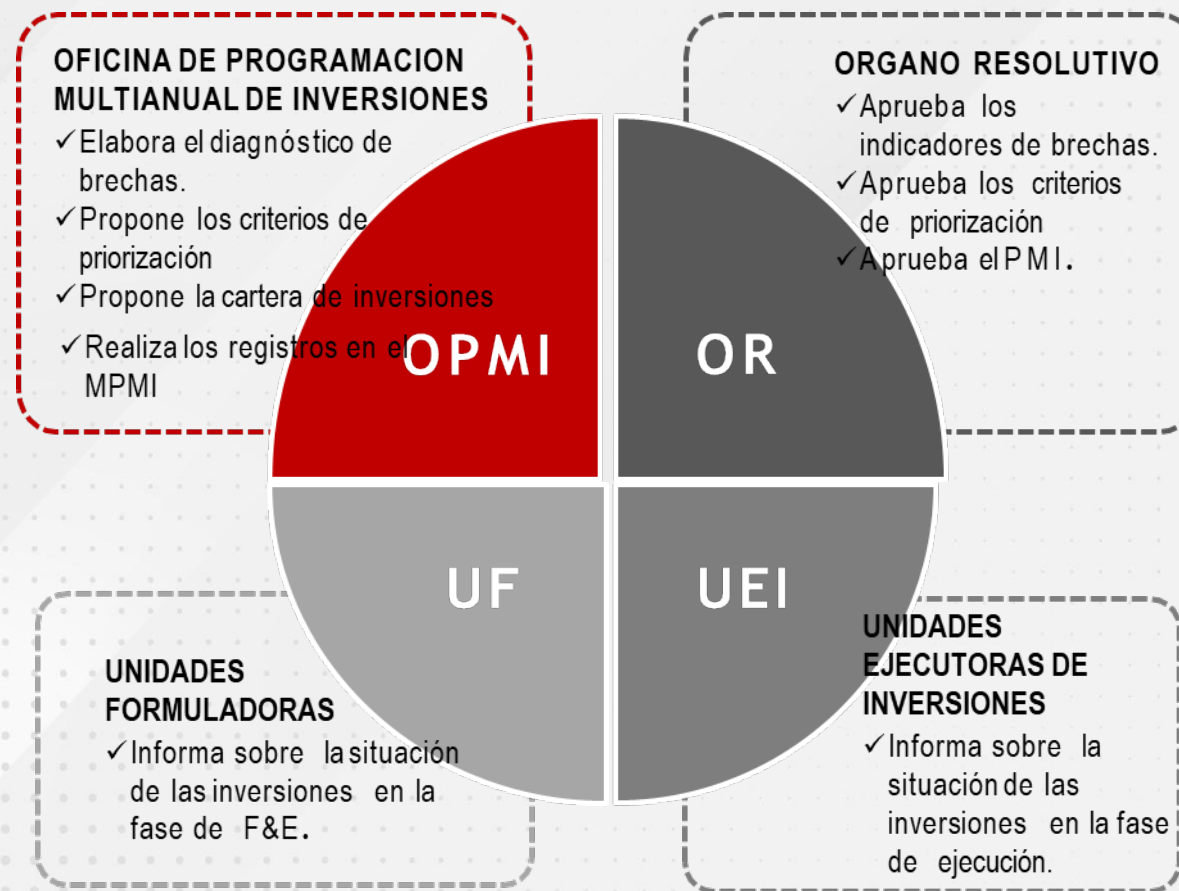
OFICINA DE PROGRAMACION MULTIANUAL DE INVERSIONES
✓Elabora el diagnóstico de brechas.
✓Propone los criterios de priorización
✓Propone la cartera de inversiones
✓Realiza los registros en el MPMI

ORGANO RESOLUTIVO
✓Aprueba los indicadores de brechas.
✓Aprueba los criterios de priorización
✓Aprueba el PMI.

OPMI

OR

UF

UEI

UNIDADES FORMULADORAS
✓Informa sobre la situación de las inversiones en la fase de F&E.

UNIDADES EJECUTORAS DE INVERSIONES
✓Informa sobre la situación de las inversiones en la fase de ejecución.